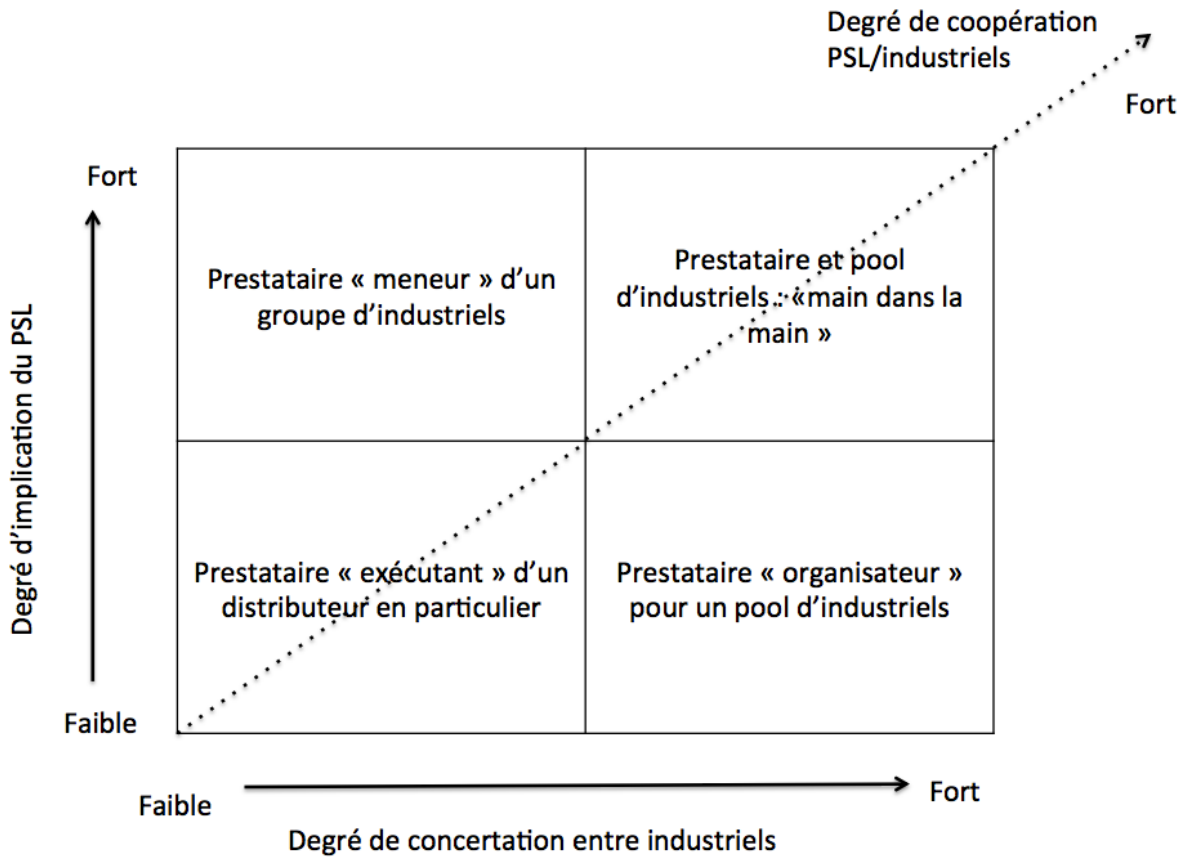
Degré de coopération PSL/industriels

Fort

Fort

Degré d'implication du PSL

Faible

Prestataire « meneur » d'un groupe d'industriels

Prestataire et pool d'industriels : «main dans la main »

Prestataire « exécutant » d'un distributeur en particulier

Prestataire « organisateur » pour un pool d'industriels

Faible

Fort

Degré de concertation entre industriels